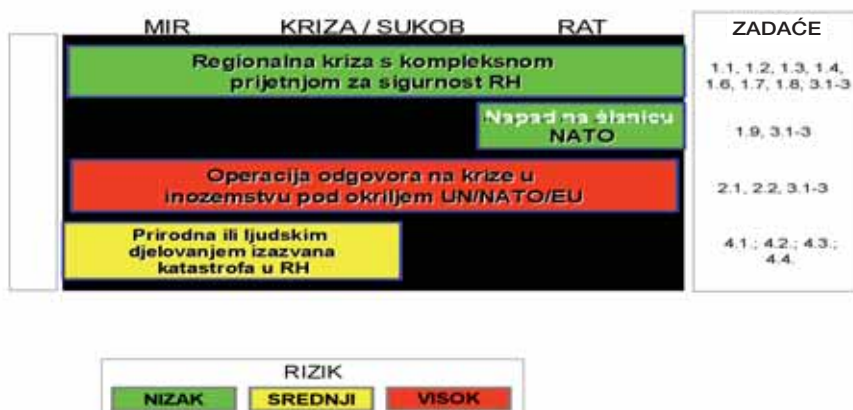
MIR KRIZA / SUKOB RAT

ZADAĆE

Regionalna kriza s kompleksnom prijetnjom za sigurnost RH

1.1, 1.2, 1.3, 1.4, 1.6, 1.7, 1.8, 3.1-3

Napad na članicu NATO

1.9, 3.1-3

Operacija odgovora na krize u inozemstvu pod okriljem UN/NATO/EU

2.1, 2.2, 3.1-3

Prirodna ili ljudskim djelovanjem izazvana katastrofa u RH

4.1.; 4.2.; 4.3.; 4.4.

RIZIK

NIZAK SREDNJI VISOK